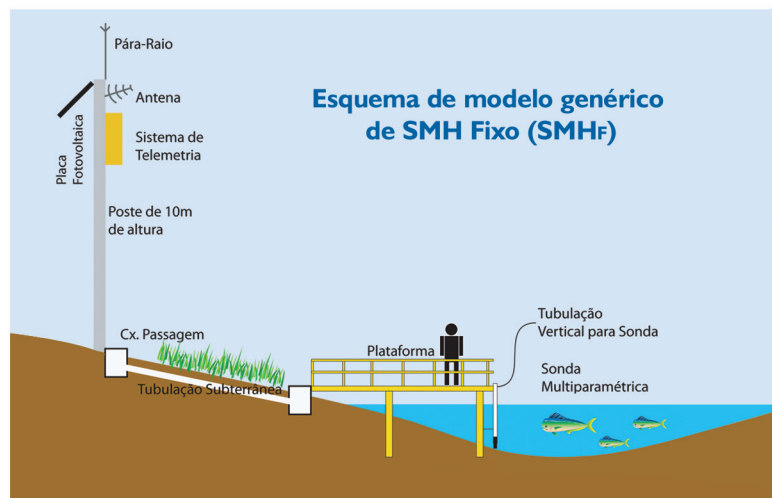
Pára-Raio

Antena

Placa Fotovoltaica

Sistema de Telemetria

Poste de 10m de altura

Esquema de modelo genérico de SMH Fixo (SMHF)

Cx. Passagem

Tubulação Subterrânea

Plataforma

Tubulação Vertical para Sonda

Sonda Multiparamétrica